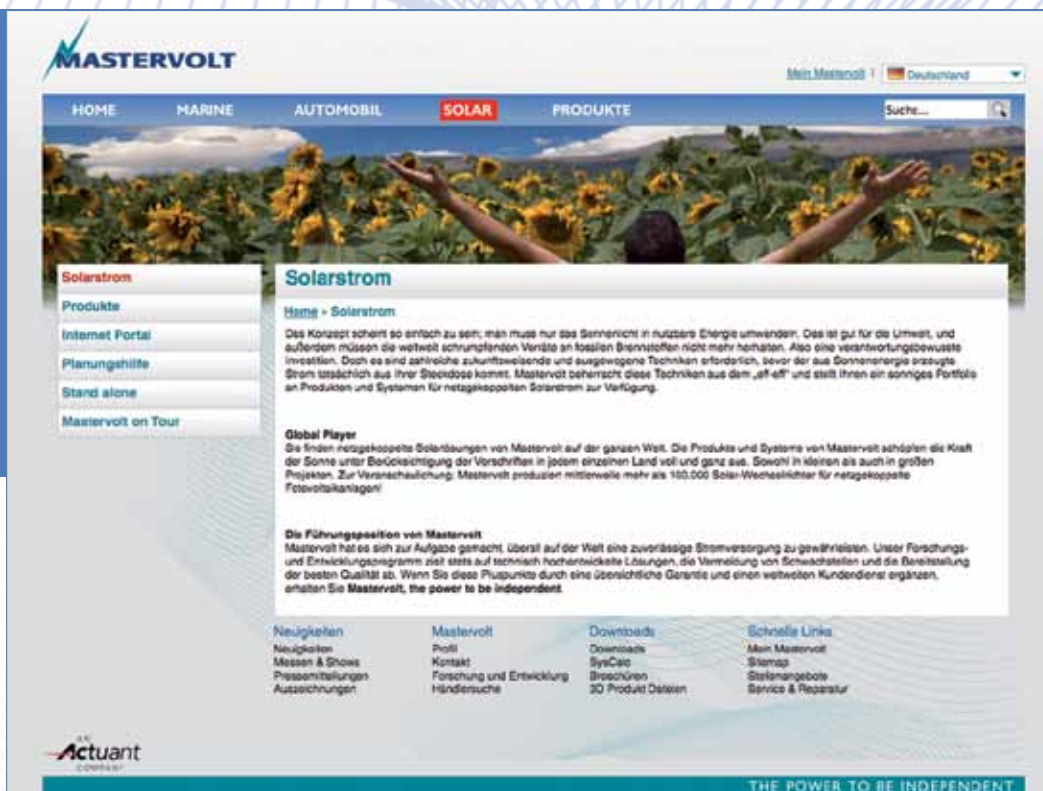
MASTERVOLT

Mein Mastervolt | Deutschland

HOME MARINE AUTOMOBIL SOLAR PRODUKTE

Suche...

Solarstrom
Produkte
Internet Portal
Planungshilfe
Stand alone
Mastervolt on Tour

Solarstrom

Home » Solarstrom

Das Konzept scheint so einfach zu sein; man muss nur das Sonnenlicht in nutzbare Energie umwandeln. Das ist gut für die Umwelt, und außerdem müssen die weltweit schrumpfenden Vorräte an fossilen Brennstoffen nicht mehr herhalten. Also eine verantwortungsbewusste Investition. Doch es sind zahlreiche zukunftsweisende und ausgewogene Techniken erforderlich, bevor der aus Sonnenenergie erzeugte Strom tatsächlich aus Ihrer Steckdose kommt. Mastervolt beherrscht diese Techniken aus dem „eff-eff" und stellt Ihnen ein sonniges Portfolio an Produkten und Systemen für netzgekoppelten Solarstrom zur Verfügung.

Global Player
Sie finden netzgekoppelte Solarlösungen von Mastervolt auf der ganzen Welt. Die Produkte und Systeme von Mastervolt schöpfen die Kraft der Sonne unter Berücksichtigung der Vorschriften in jedem einzelnen Land voll und ganz aus. Sowohl in kleinen als auch in großen Projekten. Zur Veranschaulichung: Mastervolt produziert mittlerweile mehr als 100.000 Solar-Wechselrichter für netzgekoppelte Fotovoltaikanlagen!

Die Führungsposition von Mastervolt
Mastervolt hat es sich zur Aufgabe gemacht, überall auf der Welt eine zuverlässige Stromversorgung zu gewährleisten. Unser Forschungs- und Entwicklungsprogramm zielt stets auf technisch hochentwickelte Lösungen, die Vermeidung von Schwachstellen und die Bereitstellung der besten Qualität ab. Wenn Sie diese Pluspunkte durch eine übersichtliche Garantie und einen weltweiten Kundendienst ergänzen, erhalten Sie Mastervolt, the power to be independent.

Neuigkeiten
Neuigkeiten
Messen & Shows
Pressemitteilungen
Auszeichnungen

Mastervolt
Profil
Kontakt
Forschung und Entwicklung
Händlersuche

Downloads
Downloads
SysCalc
Broschüren
3D Produkt Dateien

Schnelle Links
Mein Mastervolt
Sitemap
Stellenangebote
Service & Reparatur

AN Actuant COMPANY

THE POWER TO BE INDEPENDENT